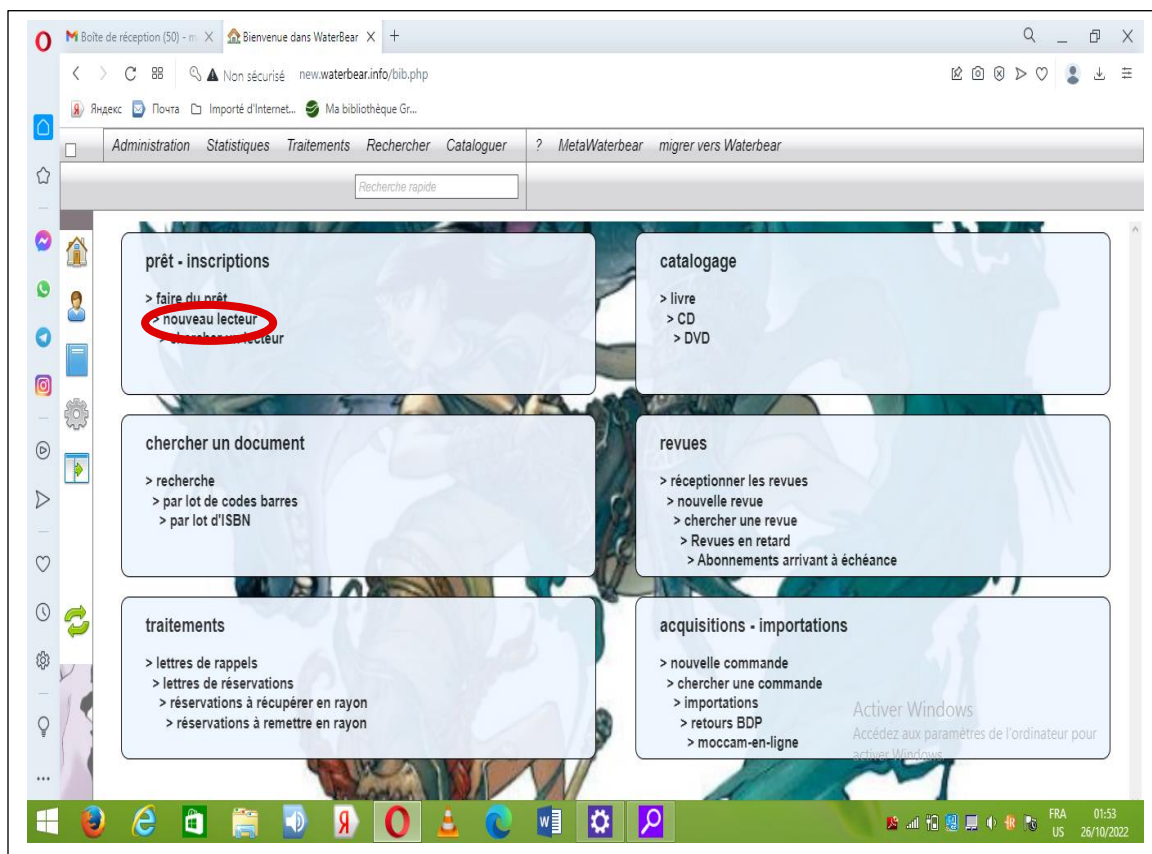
Boîte de réception (50) - m X Bienvenue dans WaterBear X +

Non sécurisé new.waterbear.info/bib.php

Яндекс Почта Importé d'Internet... Ma bibliothèque Gr...

Administration Statistiques Traitements Rechercher Cataloguer ? MetaWaterbear migrer vers Waterbear

Recherche rapide

prêt - inscriptions

> faire du prêt
> nouveau lecteur
> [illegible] lecteur

catalogage

> livre
> CD
> DVD

chercher un document

> recherche
> par lot de codes barres
> par lot d'ISBN

revues

> réceptionner les revues
> nouvelle revue
> chercher une revue
> Revues en retard
> Abonnements arrivant à échéance

traitements

> lettres de rappels
> lettres de réservations
> réservations à récupérer en rayon
> réservations à remettre en rayon

acquisitions - importations

> nouvelle commande
> chercher une commande
> importations
> retours BDP
> moccam-en-ligne

Activer Windows
Accédez aux paramètres de l'ordinateur pour activer Windows.

FRA US 01:53 26/10/2022